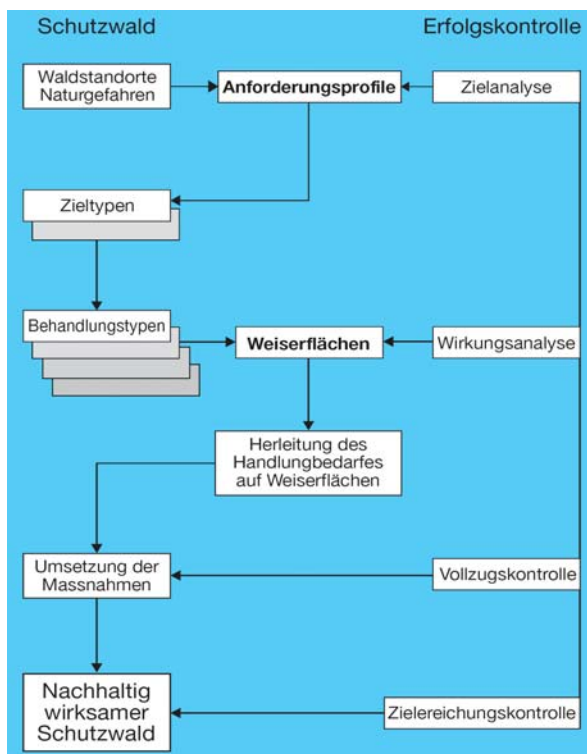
Schutzwald

Erfolgskontrolle

Waldstandorte Naturgefahren

Anforderungsprofile

Zielanalyse

Zieltypen

Behandlungstypen

Weiserflächen

Wirkungsanalyse

Herleitung des Handlungbedarfes auf Weiserflächen

Umsetzung der Massnahmen

Vollzugskontrolle

Nachhaltig wirksamer Schutzwald

Zielereichungskontrolle